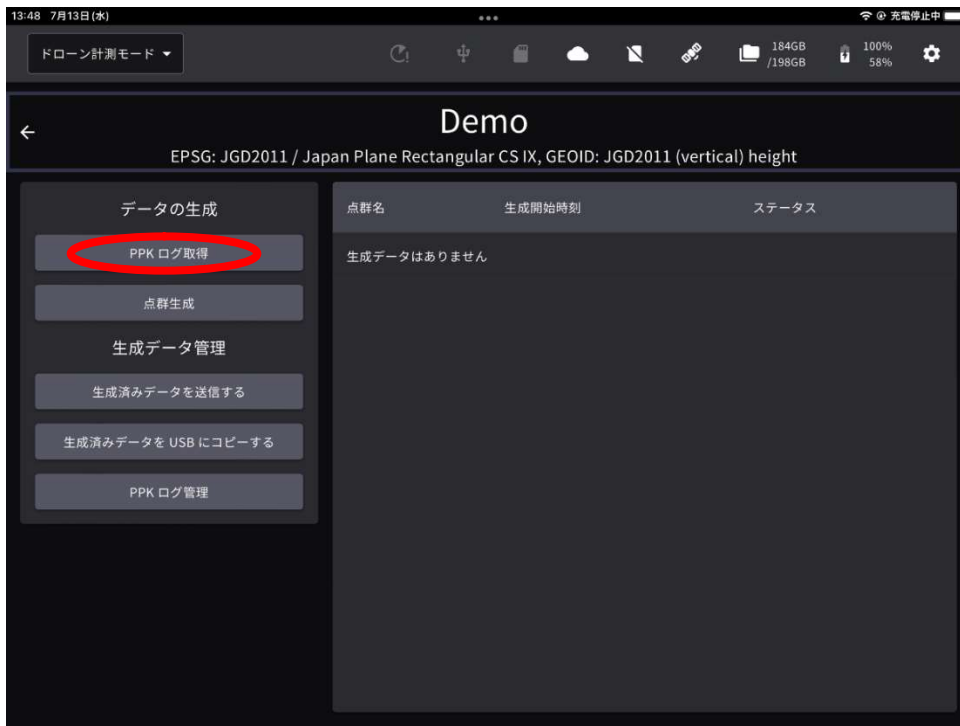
13:48 7月13日(水)

充電停止中

ドローン計測モード ▾

184GB /198GB

100% 58%

←

Demo

EPSG: JGD2011 / Japan Plane Rectangular CS IX, GEOID: JGD2011 (vertical) height

データの生成

PPK ログ取得

点群生成

生成データ管理

生成済みデータを送信する

生成済みデータを USB にコピーする

PPK ログ管理

| 点群名 | 生成開始時刻 | ステータス |
|---|---|---|
| 生成データはありません | | |